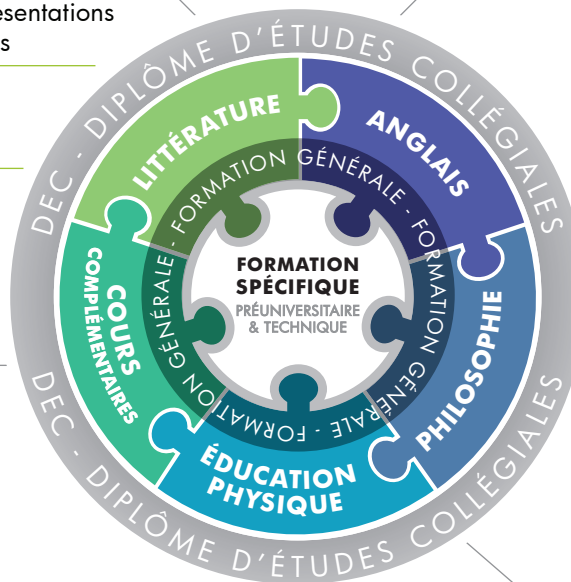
ésentations
s

DEC - DIPLÔME D'ÉTUDES COLLÉGIALES

LITTÉRATURE

ANGLAIS

- FORMATION GÉNÉRALE - FORMATION GÉNÉRALE - FORMATION GÉNÉRALE

FORMATION SPÉCIFIQUE
PRÉUNIVERSITAIRE & TECHNIQUE

COURS COMPLÉMENTAIRES

PHILOSOPHIE

ÉDUCATION PHYSIQUE

DEC - DIPLÔME D'ÉTUDES COLLÉGIALES